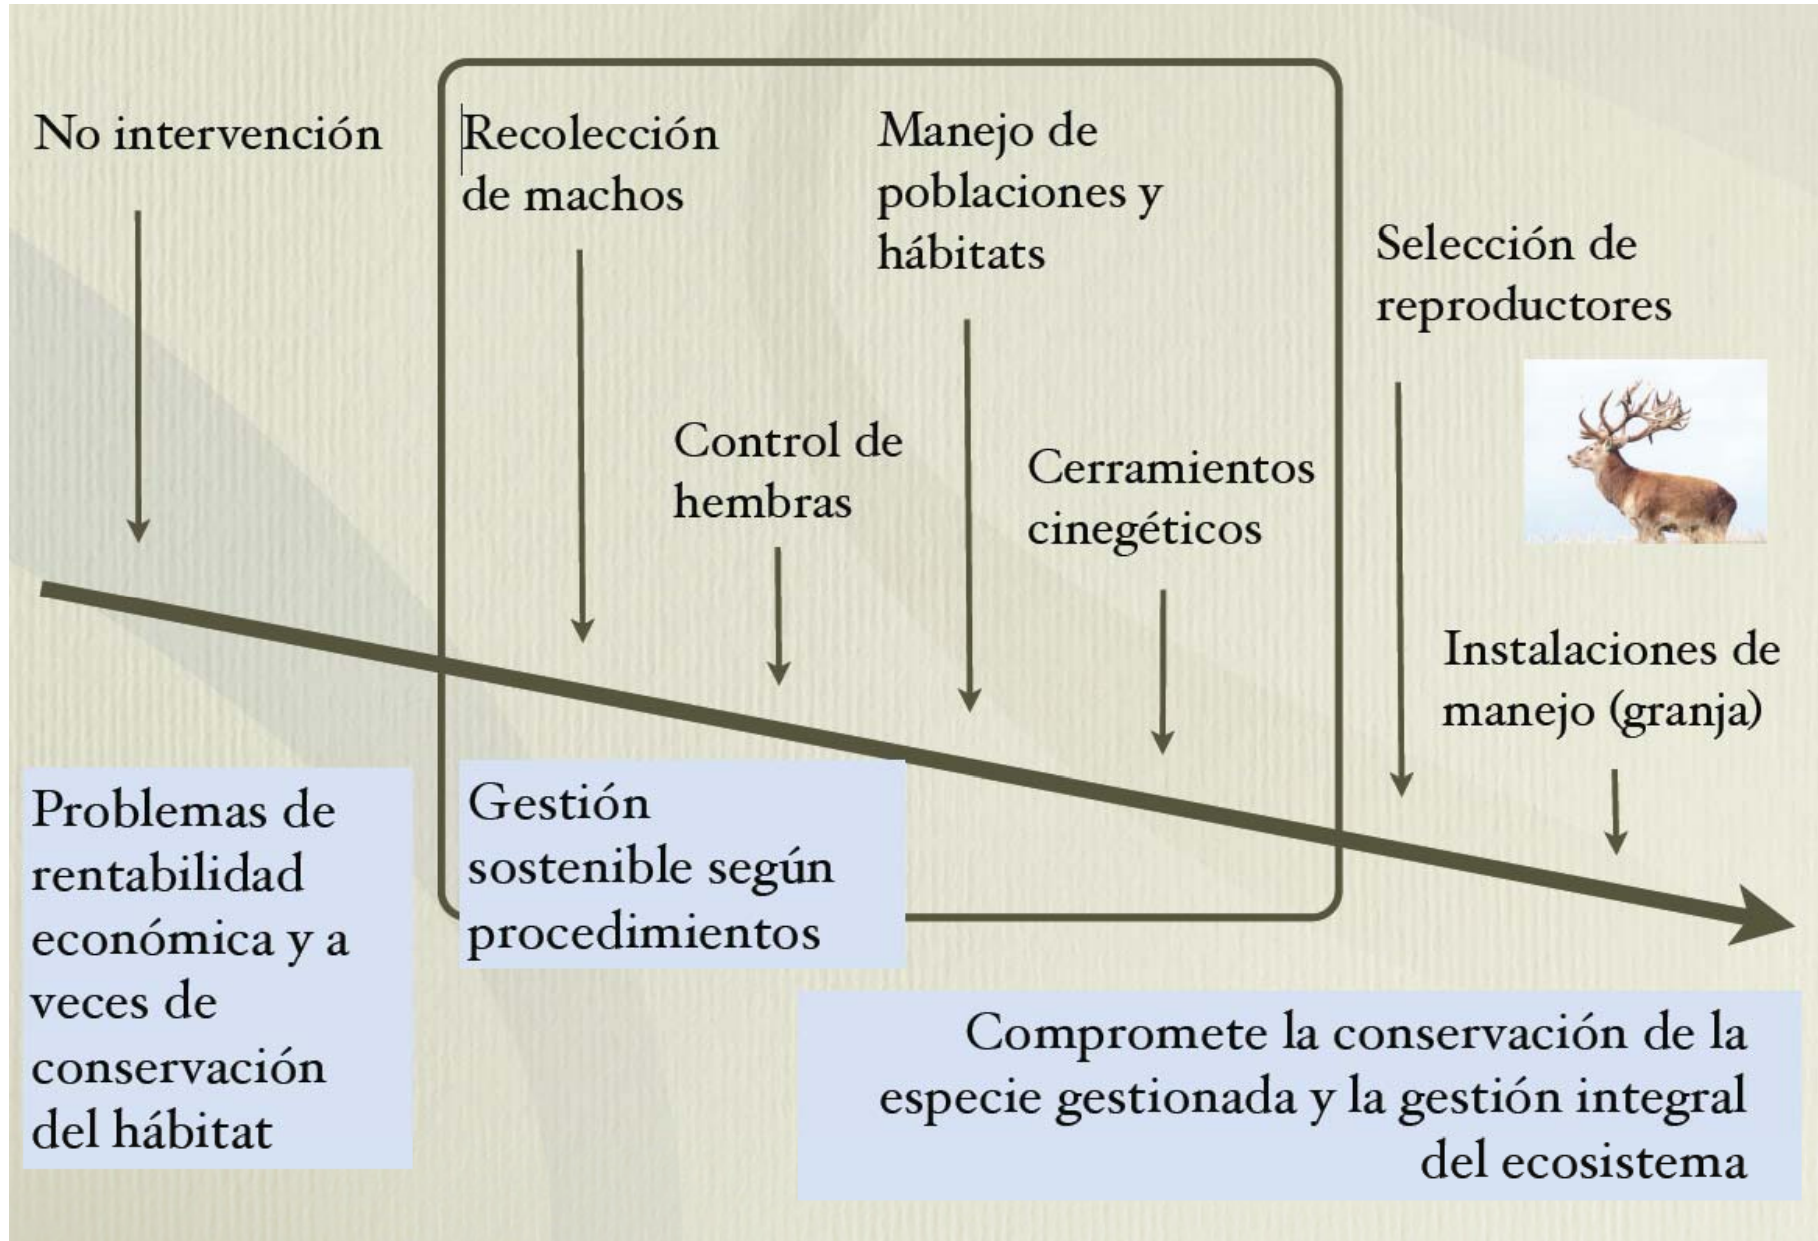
No intervención

Recolección de machos

Manejo de poblaciones y hábitats

Selección de reproductores

Control de hembras

Cerramientos cinegéticos

Instalaciones de manejo (granja)

Problemas de rentabilidad económica y a veces de conservación del hábitat

Gestión sostenible según procedimientos

Compromete la conservación de la especie gestionada y la gestión integral del ecosistema